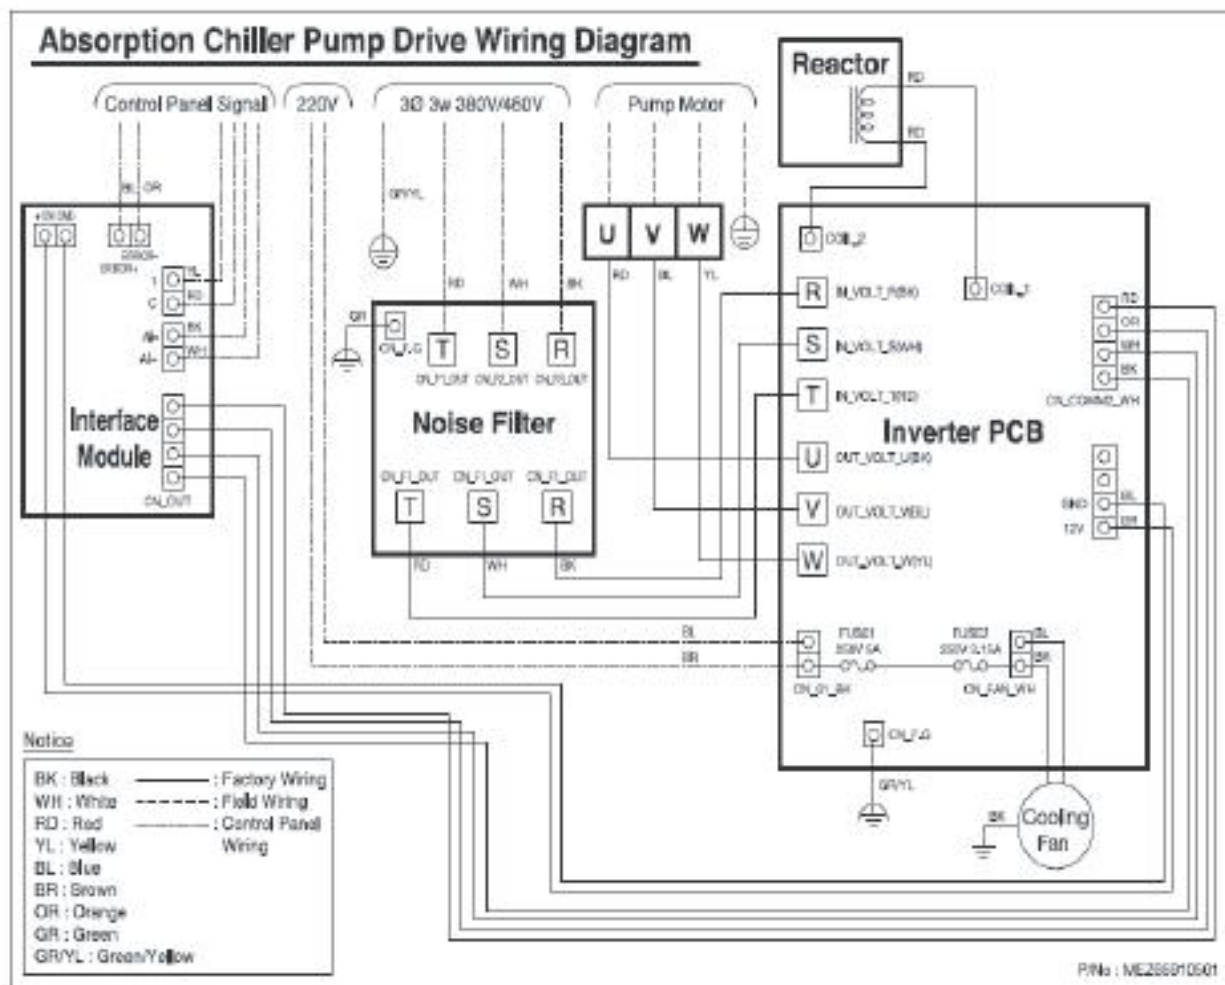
Absorption Chiller Pump Drive Wiring Diagram

Control Panel Signal
220V
3Ø 3w 380V/460V
Pump Motor

Reactor
RD
RD

BL OR
+12V GND
ERROR- ERROR+
T BL
C RD
AI+ BK
AI- WH
Interface Module
CN_OUT

GR/YL
GR
CN_F_G
RD WH BK
T S R
CN_T_OUT CN_S_OUT CN_R_OUT
Noise Filter
CN_T_OUT CN_S_OUT CN_R_OUT
T S R
RD WH BK

U V W
RD BL YL

Inverter PCB
CN_2
CN_1
R IN_VOLT_R(BK)
S IN_VOLT_S(WH)
T IN_VOLT_T(RD)
U OUT_VOLT_U(BK)
V OUT_VOLT_V(BL)
W OUT_VOLT_W(YL)
RD
OR
WH
BK
CN_COMMO_WH
GND BL
12V BR

BL
BR
FUSE1 250V 5A
CN_IN_BK
FUSE2 250V 0.15A
CN_FAN_WH
BL
BR
CN_F_G
GR/YL
BK
Cooling Fan

Notice
BK : Black —— : Factory Wiring
WH : White - - - : Field Wiring
RD : Red —— : Control Panel Wiring
YL : Yellow
BL : Blue
BR : Brown
OR : Orange
GR : Green
GR/YL : Green/Yellow

P/No : MEZ65010501